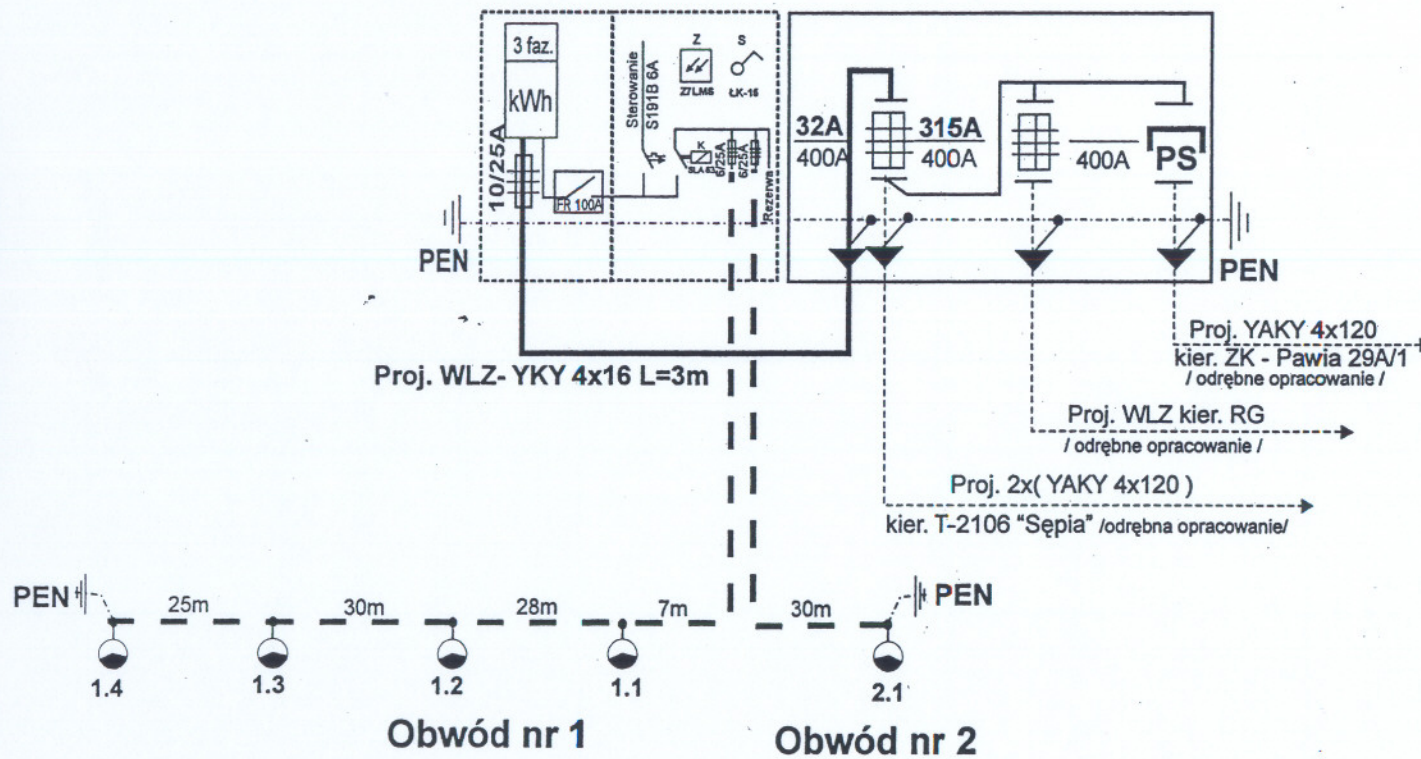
3 faz.
kWh
10/25A
FR 100A
Sterowanie
S191B 6A
Z
Z/LMS
S
ŁK-16
K
SLA
6/25A
6/25A
Rezerwa
32A
400A
315A
400A
400A
PS
PEN
PEN
Proj. WLZ- YKY 4x16 L=3m
Proj. YAKY 4x120
kier. ZK - Pawia 29A/1
/ odrębne opracowanie /
Proj. WLZ kier. RG
/ odrębne opracowanie /
Proj. 2x( YAKY 4x120 )
kier. T-2106 "Sępia" /odrębna opracowanie/
PEN
25m
30m
28m
7m
30m
PEN
1.4
1.3
1.2
1.1
2.1
Obwód nr 1
Obwód nr 2